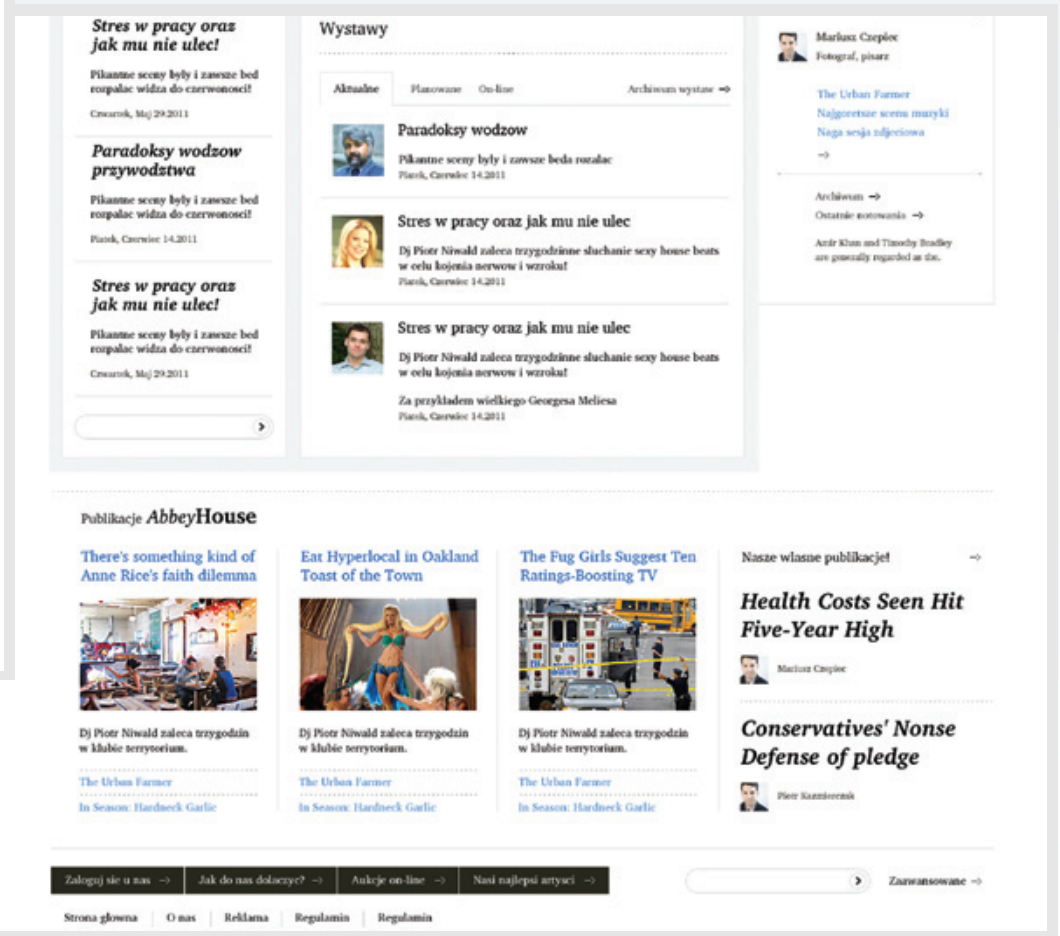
Stres w pracy oraz jak mu nie ulec!

Pikantne sceny były i zawsze bed rozpalac widza do czerwonosci!

Czwartek, Maj 29.2011

Paradoksy wodzow przywodztwa

Pikantne sceny były i zawsze bed rozpalac widza do czerwonosci!

Piatek, Czerwiec 14.2011

Stres w pracy oraz jak mu nie ulec!

Pikantne sceny były i zawsze bed rozpalac widza do czerwonosci!

Czwartek, Maj 29.2011

Wystawy

Aktualne | Planowane | On-line | Archiwum wystaw →

Paradoksy wodzow

Pikantne sceny były i zawsze beda rozalac

Piatek, Czerwiec 14.2011

Stres w pracy oraz jak mu nie ulec

Dj Piotr Niwald zaleca trzygodzinne sluchanie sexy house beats w celu kojenia nerwow i wzroku!

Piatek, Czerwiec 14.2011

Stres w pracy oraz jak mu nie ulec

Dj Piotr Niwald zaleca trzygodzinne sluchanie sexy house beats w celu kojenia nerwow i wzroku!

Za przykladem wielkiego Georgesa Meliesa

Piatek, Czerwiec 14.2011

Mariusz Czepiec
Fotograf, pisarz

The Urban Farmer
Najgoretsze sceny muzyki
Naga sesja zdjeciowa
→

Archiwum →
Ostatnie notowania →

Amir Khan and Timothy Bradley are generally regarded as the.

Publikacje AbbeyHouse

There's something kind of Anne Rice's faith dilemma

Dj Piotr Niwald zaleca trzygodzin w klubie terrytorium.

The Urban Farmer
In Season: Hardneck Garlic

Eat Hyperlocal in Oakland Toast of the Town

Dj Piotr Niwald zaleca trzygodzin w klubie terrytorium.

The Urban Farmer
In Season: Hardneck Garlic

The Fug Girls Suggest Ten Ratings-Boosting TV

Dj Piotr Niwald zaleca trzygodzin w klubie terrytorium.

The Urban Farmer
In Season: Hardneck Garlic

Nasze wlasne publikacje! →

Health Costs Seen Hit Five-Year High

Mariusz Czepiec

Conservatives' Nonse Defense of pledge

Piotr Kazmierczak

Zaloguj sie u nas → | Jak do nas dolaczyc? → | Aukcje on-line → | Nasi najlepsi artysci →

Zaawansowane →

Strona glowna | O nas | Reklama | Regulamin | Regulamin